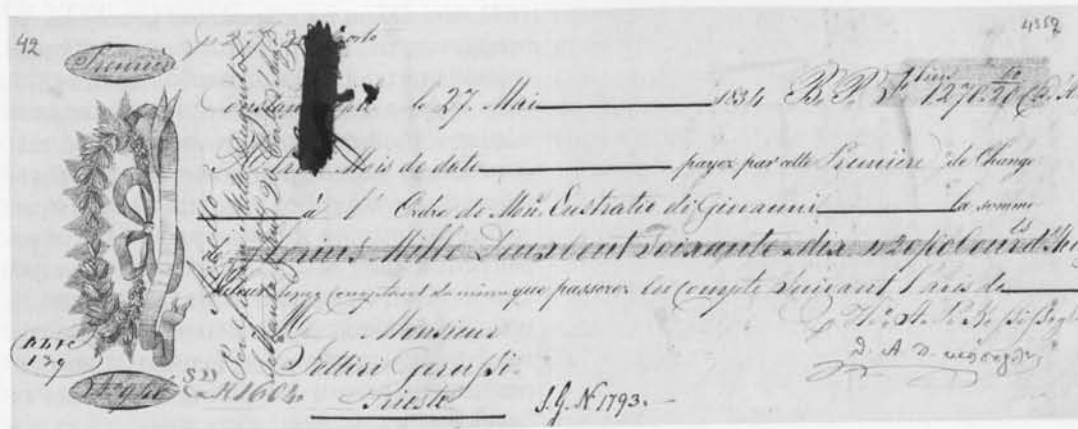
42

4352

Première

Constantinople le 27. Mai 1834 B. P. V.ne 1270.20 C.

A trois Mois de date payez par cette Première de Change

à l' Ordre de Mss. Eustratio di Giovanni la somme

Douze Mille Deux cent Soixante-dix v20 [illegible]

Valeur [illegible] comptant de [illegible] que passerez en compte suivant l'avis de

M. Monsieur

Pettiri Ceruffi

Trieste

S.G. N 1793.

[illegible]

D. A. D. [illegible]

B.L.C. 179

Accepté

S.M. N 1604